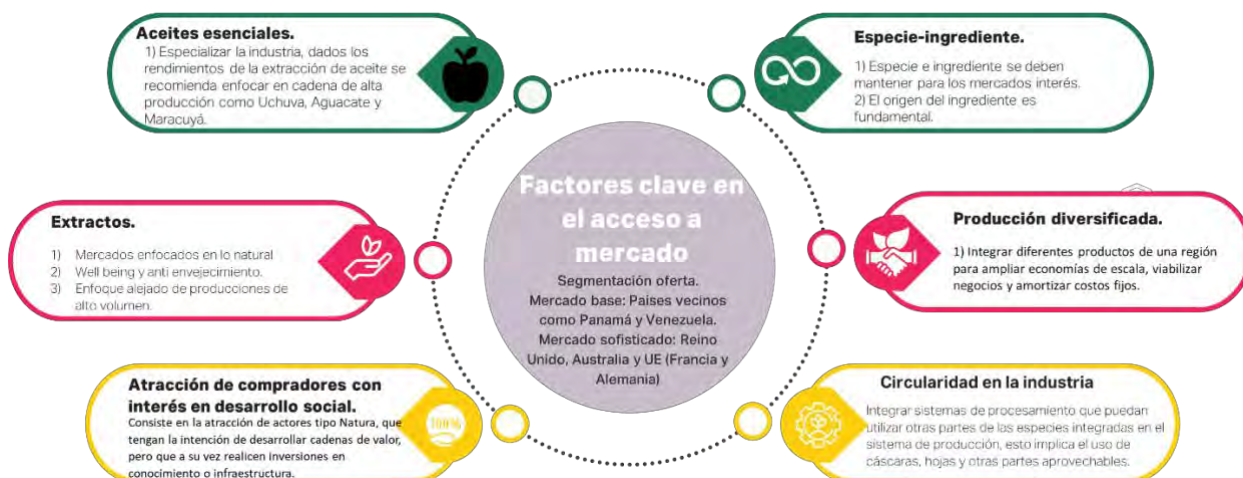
Aceites esenciales.

1) Especializar la industria, dados los rendimientos de la extracción de aceite se recomienda enfocar en cadena de alta producción como Uchuva, Aguacate y Maracuyá.

Especie-ingrediente.

1) Especie e ingrediente se deben mantener para los mercados interés.
2) El origen del ingrediente es fundamental.

Factores clave en el acceso a mercado

Segmentación oferta.
Mercado base: Paises vecinos como Panamá y Venezuela.
Mercado sofisticado: Reino Unido, Australia y UE (Francia y Alemania)

Extractos.

1) Mercados enfocados en lo natural
2) Well being y anti envejecimiento.
3) Enfoque alejado de producciones de alto volumen.

Producción diversificada.

1) Integrar diferentes productos de una región para ampliar economías de escala, viabilizar negocios y amortizar costos fijos.

Atracción de compradores con interés en desarrollo social.

Consiste en la atracción de actores tipo Natura, que tengan la intención de desarrollar cadenas de valor, pero que a su vez realicen inversiones en conocimiento o infraestructura.

100%

Circularidad en la industria

Integrar sistemas de procesamiento que puedan utilizar otras partes de las especies integradas en el sistema de producción, esto implica el uso de cáscaras, hojas y otras partes aprovechables.